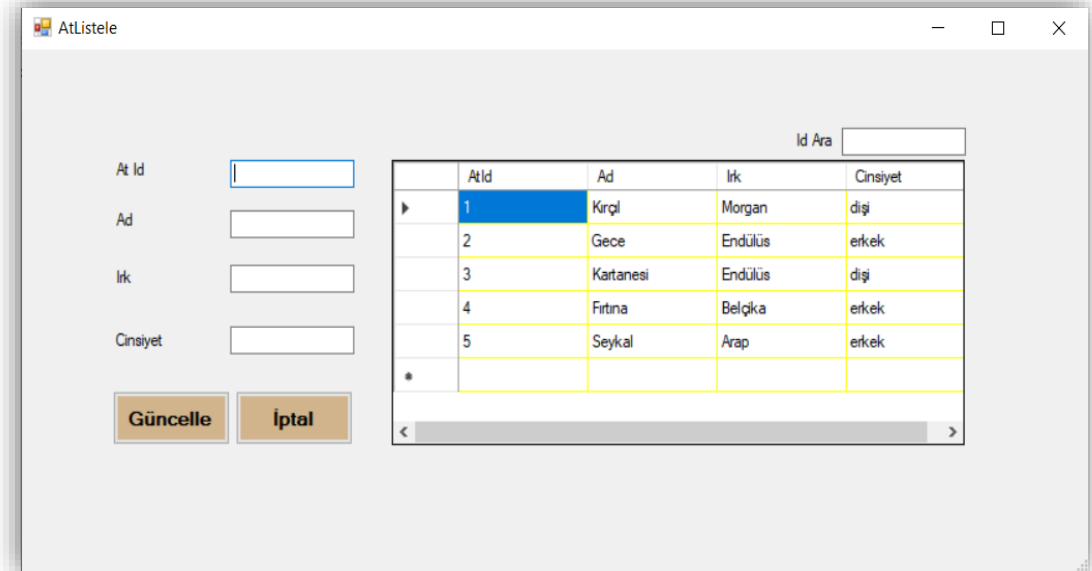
AtListele

Id Ara

At Id

Ad

Irk

Cinsiyet

Güncelle

İptal

| | AtId | Ad | Irk | Cinsiyet |
|---|---|---|---|---|
| ▶ | 1 | Kırçıl | Morgan | dişi |
| | 2 | Gece | Endülüs | erkek |
| | 3 | Kartanesi | Endülüs | dişi |
| | 4 | Fırtına | Belçika | erkek |
| | 5 | Seykal | Arap | erkek |
| * | | | | |